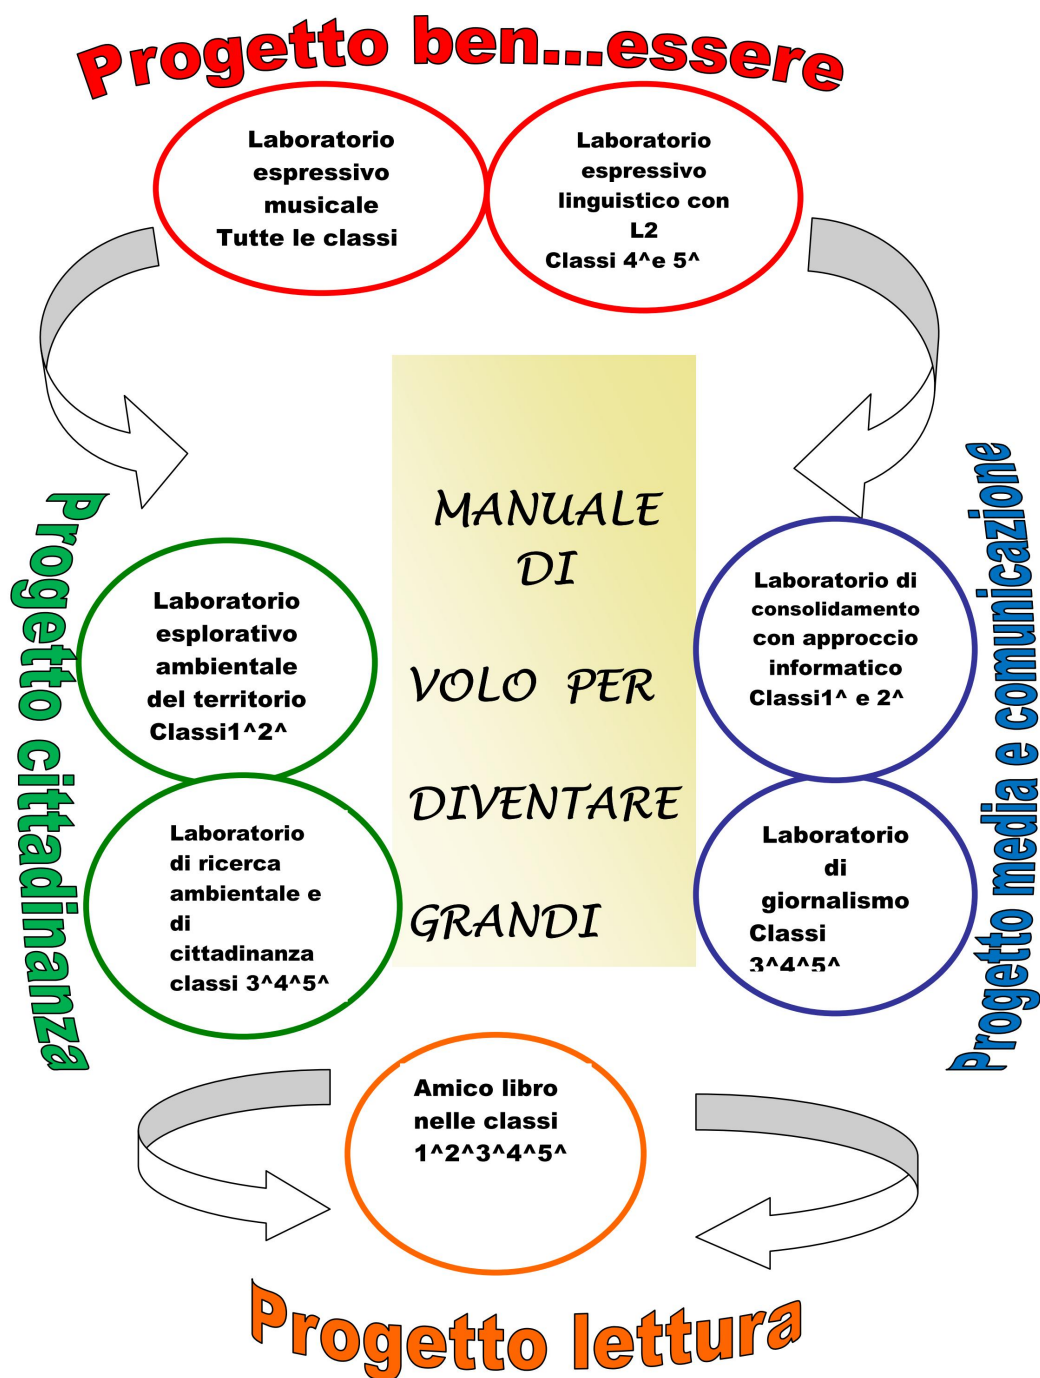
Progetto ben...essere

Laboratorio espressivo musicale
Tutte le classi

Laboratorio espressivo linguistico con L2
Classi 4^e 5^

Progetto cittadinanza

MANUALE DI VOLO PER DIVENTARE GRANDI

Progetto media e comunicazione

Laboratorio esplorativo ambientale del territorio
Classi1^2^

Laboratorio di ricerca ambientale e di cittadinanza
classi 3^4^5^

Laboratorio di consolidamento con approccio informatico
Classi1^ e 2^

Laboratorio di giornalismo
Classi 3^4^5^

Amico libro nelle classi 1^2^3^4^5^

Progetto lettura